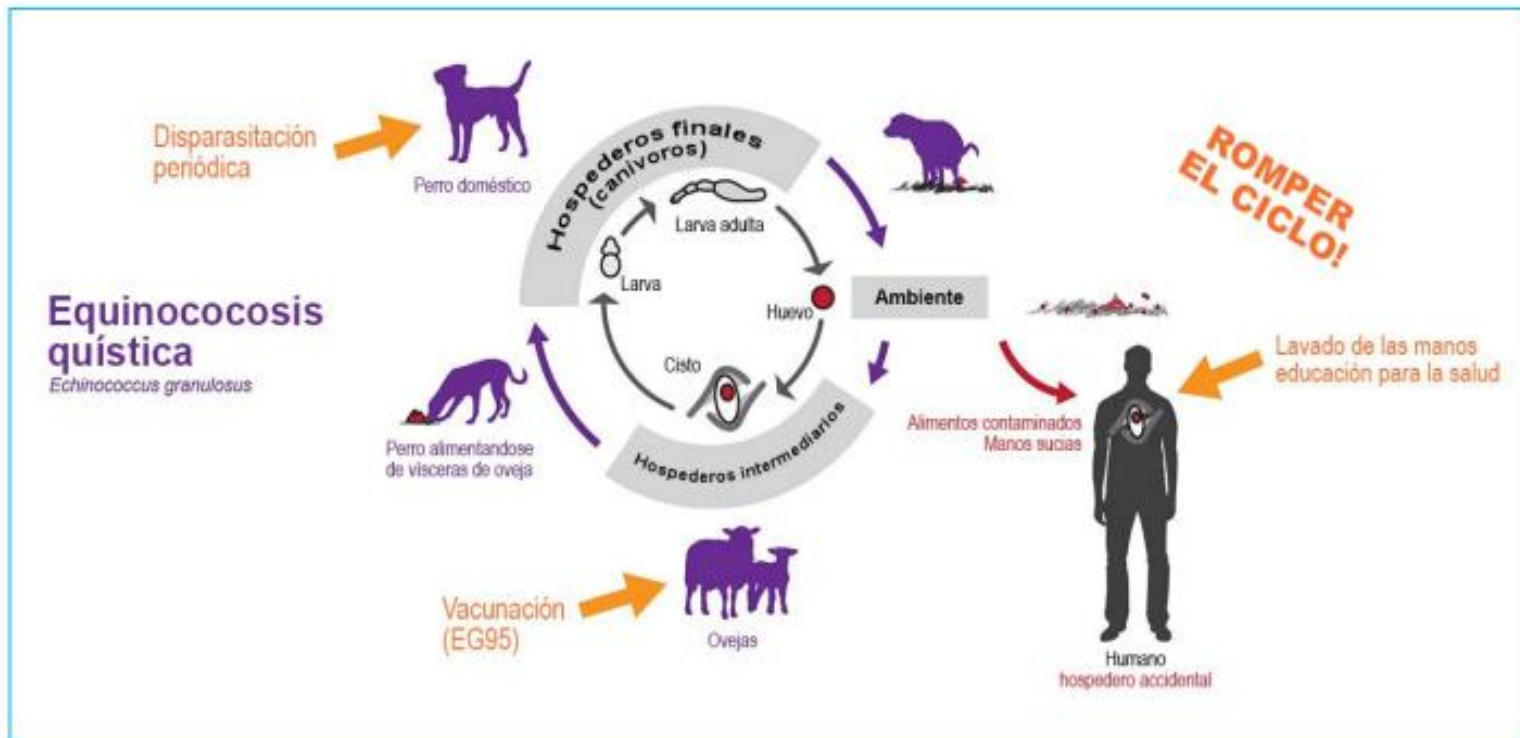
Disparasitación periódica

Perro doméstico

Hospederos finales (canívoros)

Larva adulta

Larva

Huevo

Cisto

Ambiente

ROMPER EL CICLO!

Equinococosis quística

*Echinococcus granulosus*

Perro alimentandose de visceras de oveja

Hospederos intermediarios

Alimentos contaminados
Manos sucias

Lavado de las manos
educación para la salud

Vacunación (EG95)

Ovejas

Humano
hospedero accidental